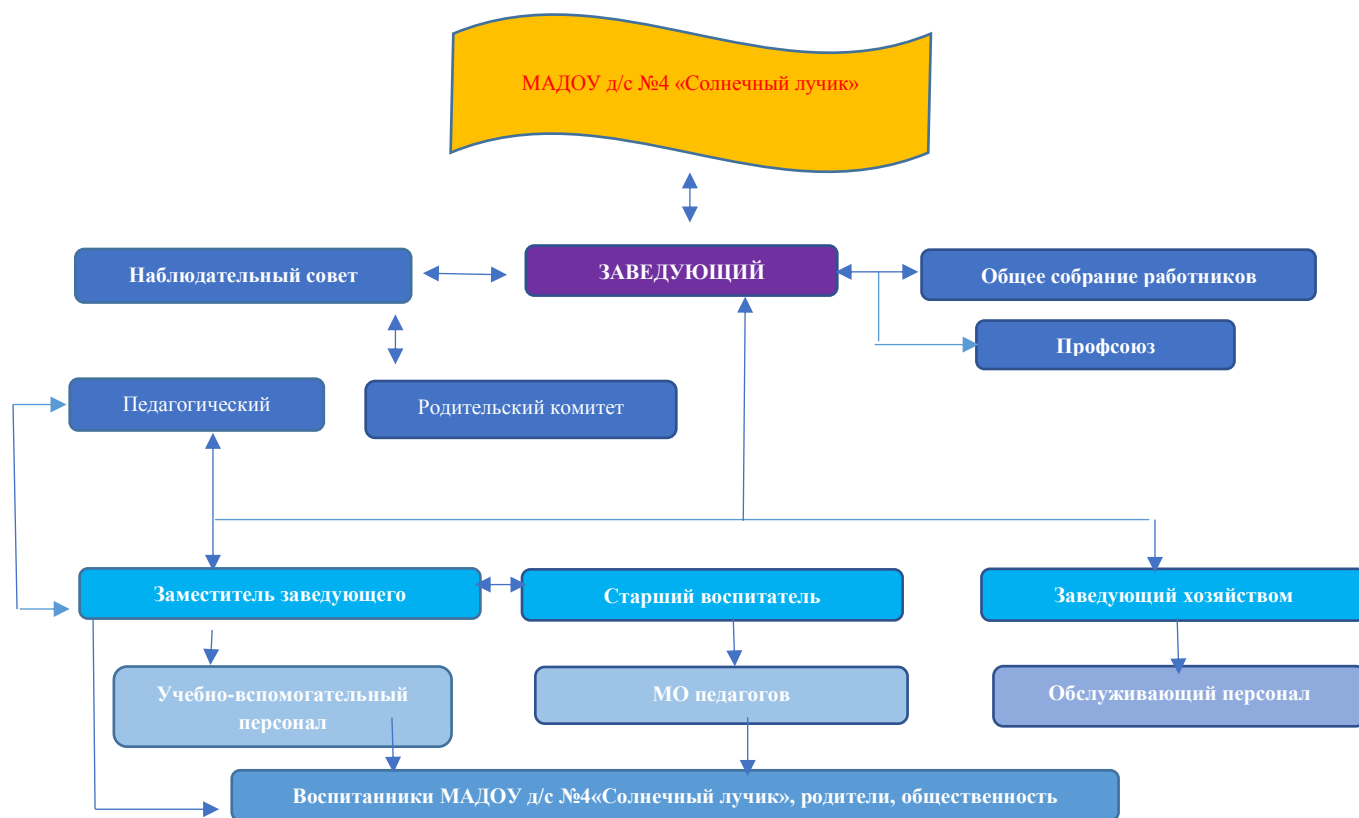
МАДОУ д/с №4 «Солнечный лучик»

Наблюдательный совет

ЗАВЕДУЮЩИЙ

Общее собрание работников

Профсоюз

Педагогический

Родительский комитет

Заместитель заведующего

Старший воспитатель

Заведующий хозяйством

Учебно-вспомогательный персонал

МО педагогов

Обслуживающий персонал

Воспитанники МАДОУ д/с №4«Солнечный лучик», родители, общественность